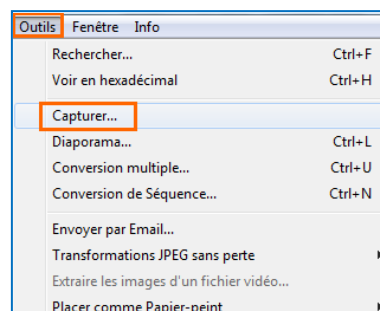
Outils Fenêtre Info

Rechercher... Ctrl+F
Voir en hexadécimal Ctrl+H

Capturer...
Diaporama... Ctrl+L
Conversion multiple... Ctrl+U
Conversion de Séquence... Ctrl+N

Envoyer par Email...
Transformations JPEG sans perte
Extraire les images d'un fichier vidéo...
Placer comme Papier-peint